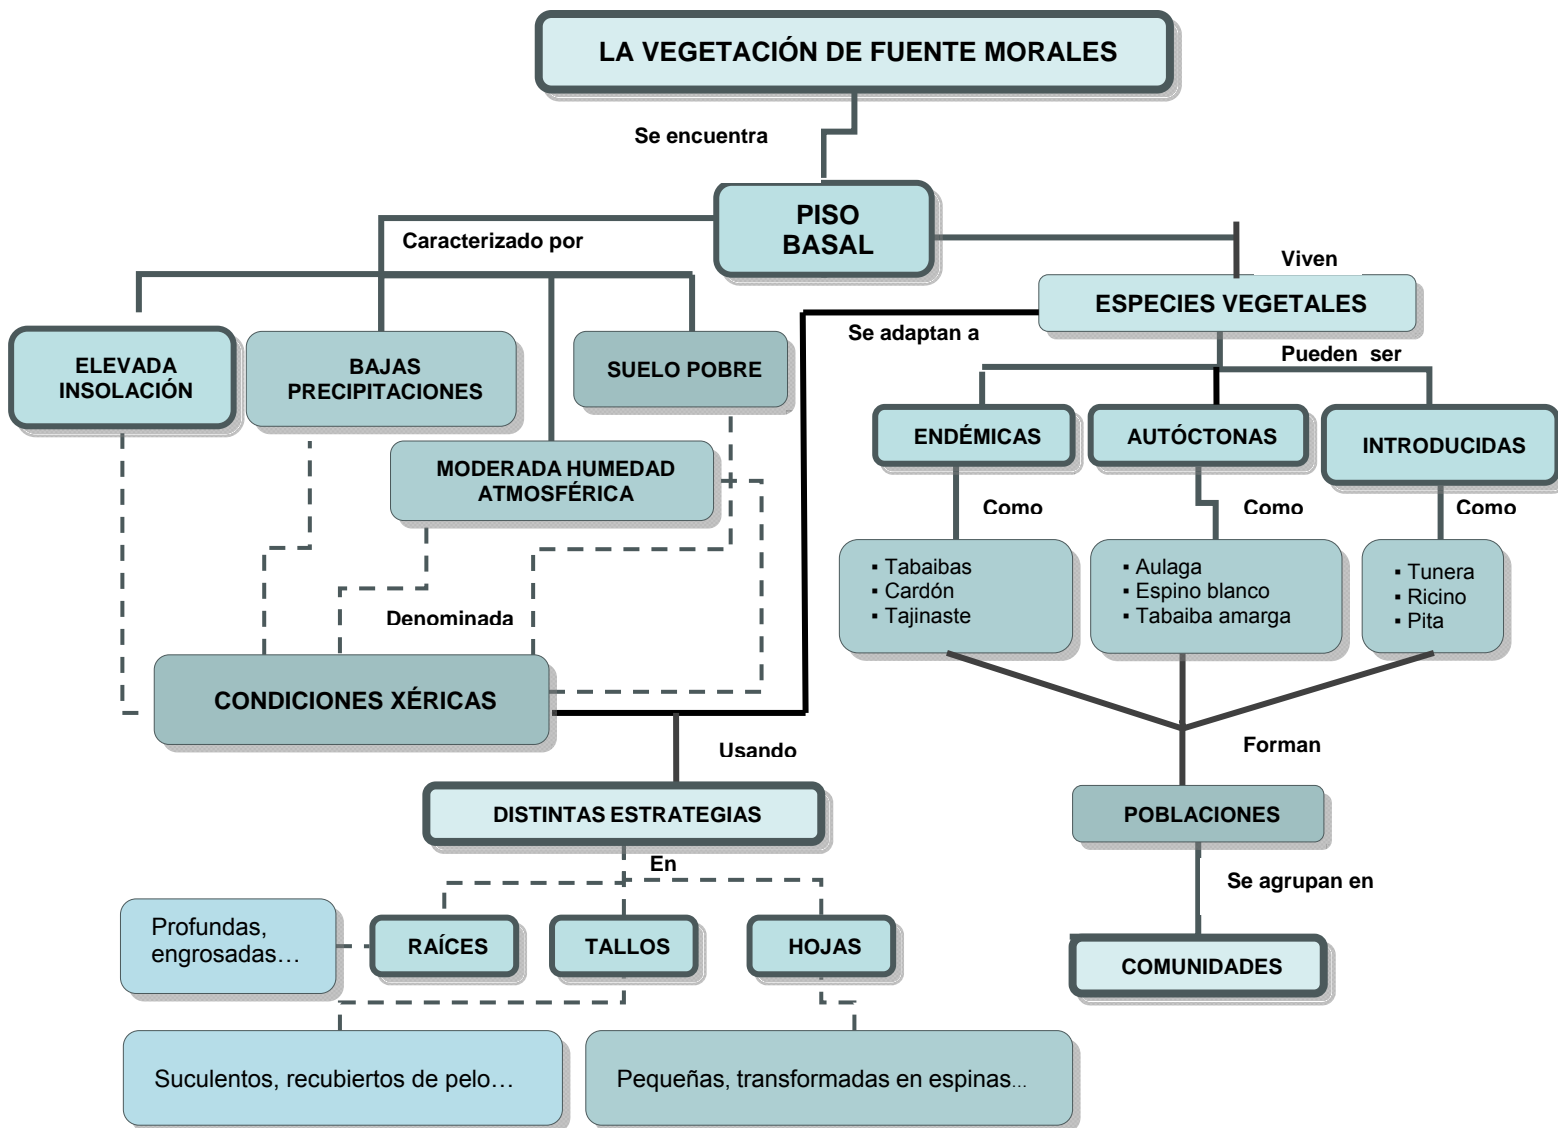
LA VEGETACIÓN DE FUENTE MORALES

Se encuentra

PISO BASAL

Caracterizado por

ELEVADA INSOLACIÓN

BAJAS PRECIPITACIONES

SUELO POBRE

MODERADA HUMEDAD ATMOSFÉRICA

Denominada

CONDICIONES XÉRICAS

Usando

DISTINTAS ESTRATEGIAS

En

Profundas, engrosadas…

RAÍCES

TALLOS

HOJAS

Suculentos, recubiertos de pelo…

Pequeñas, transformadas en espinas…

Viven

ESPECIES VEGETALES

Se adaptan a

Pueden ser

ENDÉMICAS

AUTÓCTONAS

INTRODUCIDAS

Como

▪ Tabaibas
▪ Cardón
▪ Tajinaste

Como

▪ Aulaga
▪ Espino blanco
▪ Tabaiba amarga

Como

▪ Tunera
▪ Ricino
▪ Pita

Forman

POBLACIONES

Se agrupan en

COMUNIDADES